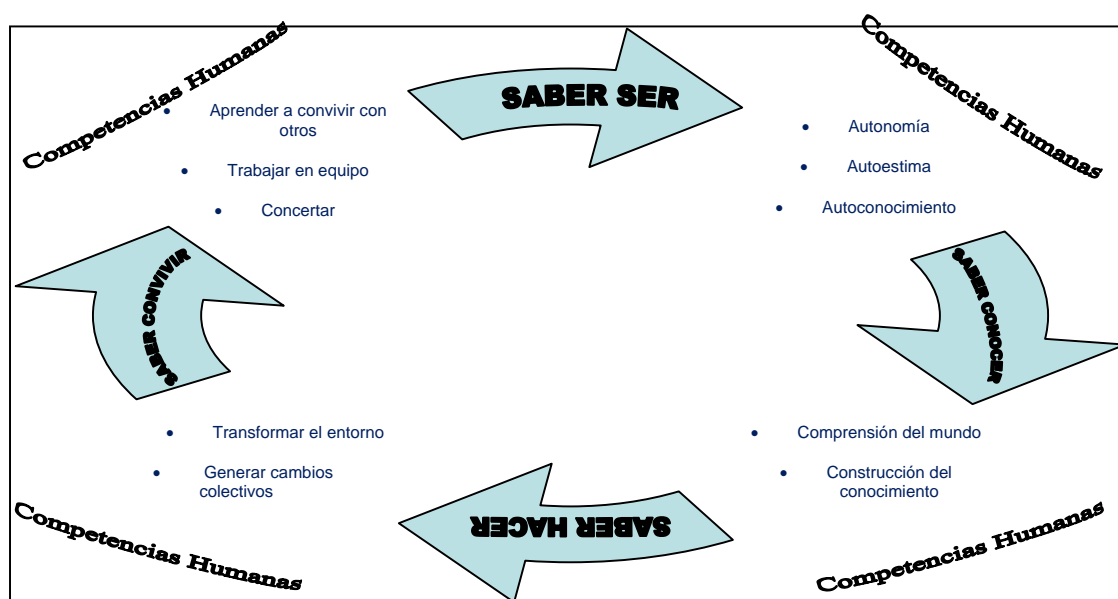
Competencias Humanas

- Aprender a convivir con otros
- Trabajar en equipo
- Concertar

SABER SER

Competencias Humanas

- Autonomía
- Autoestima
- Autoconocimiento

SABER CONVIVIR

SABER CONOCER

- Transformar el entorno
- Generar cambios colectivos

Competencias Humanas

SABER HACER

- Comprensión del mundo
- Construcción del conocimiento

Competencias Humanas